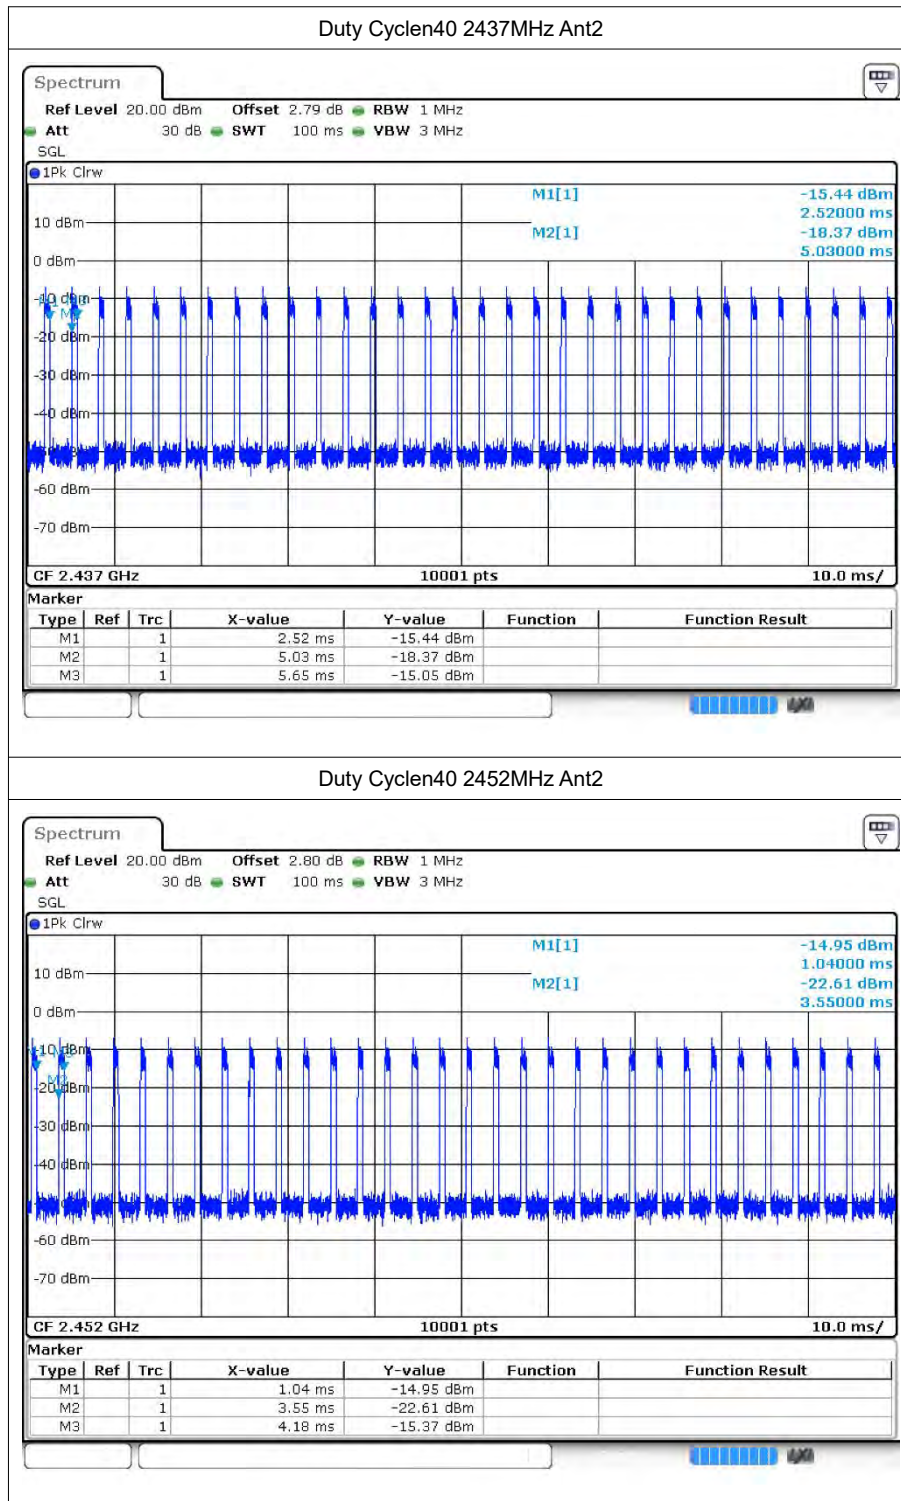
Duty Cyclen40 2437MHz Ant2

Spectrum

Ref Level 20.00 dBm Offset 2.79 dB RBW 1 MHz
Att 30 dB SWT 100 ms VBW 3 MHz
SGL

1Pk Clrw

M1[1] -15.44 dBm
2.52000 ms
M2[1] -18.37 dBm
5.03000 ms

10 dBm
0 dBm
-10 dBm
-20 dBm
-30 dBm
-40 dBm
-60 dBm
-70 dBm

CF 2.437 GHz 10001 pts 10.0 ms/

Marker

| Type | Ref | Trc | X-value | Y-value | Function | Function Result |
|---|---|---|---|---|---|---|
| M1 | | 1 | 2.52 ms | -15.44 dBm | | |
| M2 | | 1 | 5.03 ms | -18.37 dBm | | |
| M3 | | 1 | 5.65 ms | -15.05 dBm | | |

Duty Cyclen40 2452MHz Ant2

Spectrum

Ref Level 20.00 dBm Offset 2.80 dB RBW 1 MHz
Att 30 dB SWT 100 ms VBW 3 MHz
SGL

1Pk Clrw

M1[1] -14.95 dBm
1.04000 ms
M2[1] -22.61 dBm
3.55000 ms

10 dBm
0 dBm
-10 dBm
-20 dBm
-30 dBm
-40 dBm
-60 dBm
-70 dBm

CF 2.452 GHz 10001 pts 10.0 ms/

Marker

| Type | Ref | Trc | X-value | Y-value | Function | Function Result |
|---|---|---|---|---|---|---|
| M1 | | 1 | 1.04 ms | -14.95 dBm | | |
| M2 | | 1 | 3.55 ms | -22.61 dBm | | |
| M3 | | 1 | 4.18 ms | -15.37 dBm | | |